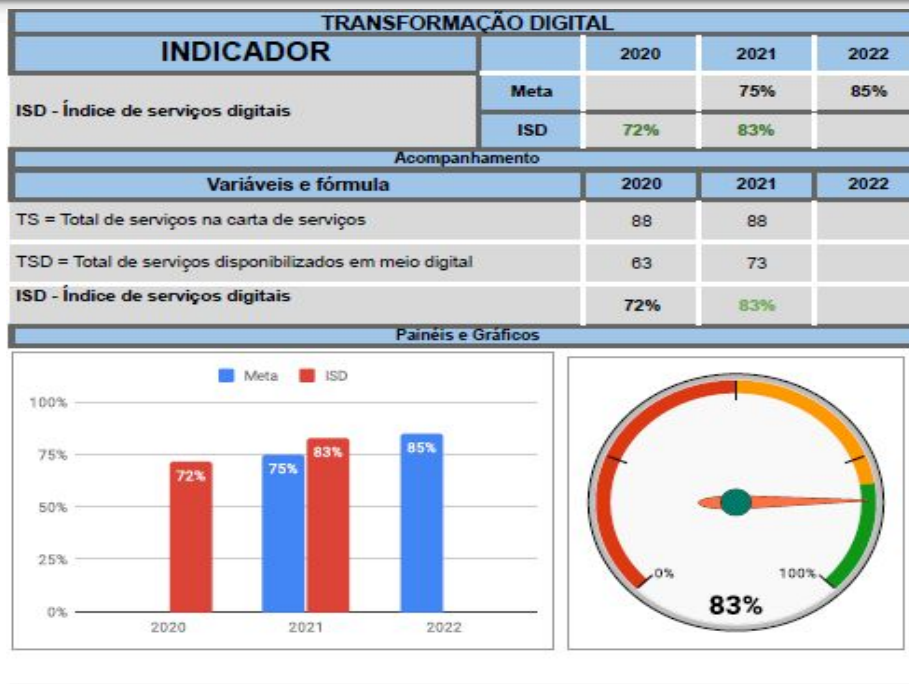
TRANSFORMAÇÃO DIGITAL

| INDICADOR | | 2020 | 2021 | 2022 |
|---|---|---|---|---|
| ISD - Índice de serviços digitais | Meta | | 75% | 85% |
| | ISD | 72% | 83% | |

Acompanhamento

| Variáveis e fórmula | 2020 | 2021 | 2022 |
|---|---|---|---|
| TS = Total de serviços na carta de serviços | 88 | 88 | |
| TSD = Total de serviços disponibilizados em meio digital | 63 | 73 | |
| ISD - Índice de serviços digitais | 72% | 83% | |

Painéis e Gráficos

Meta ISD

100%
75%
50%
25%
0%

72%
75%
83%
85%

2020 2021 2022

0%
100%
83%